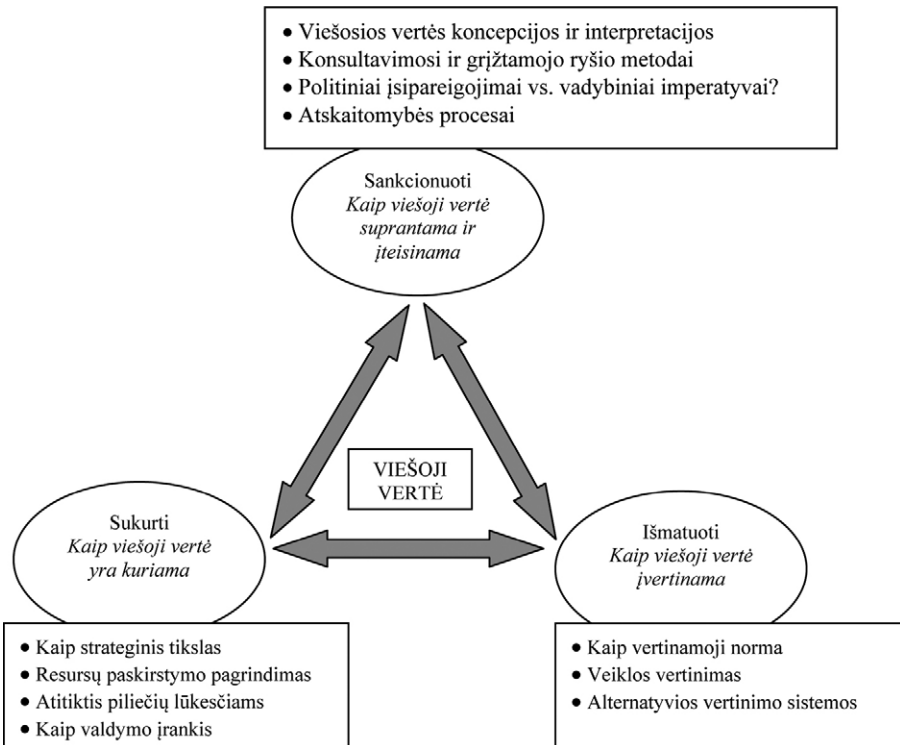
• Viešosios vertės koncepcijos ir interpretacijos
• Konsultavimosi ir grįžtamojo ryšio metodai
• Politiniai įsipareigojimai vs. vadybiniai imperatyvai?
• Atskaitomybės procesai

Sankcionuoti
*Kaip viešoji vertė suprantama ir įteisinama*

VIEŠOJI VERTĖ

Sukurti
*Kaip viešoji vertė yra kuriama*

Išmatuoti
*Kaip viešoji vertė įvertinama*

• Kaip strateginis tikslas
• Resursų paskirstymo pagrindimas
• Atitiktis piliečių lūkesčiams
• Kaip valdymo įrankis

• Kaip vertinamoji norma
• Veiklos vertinimas
• Alternatyvios vertinimo sistemos